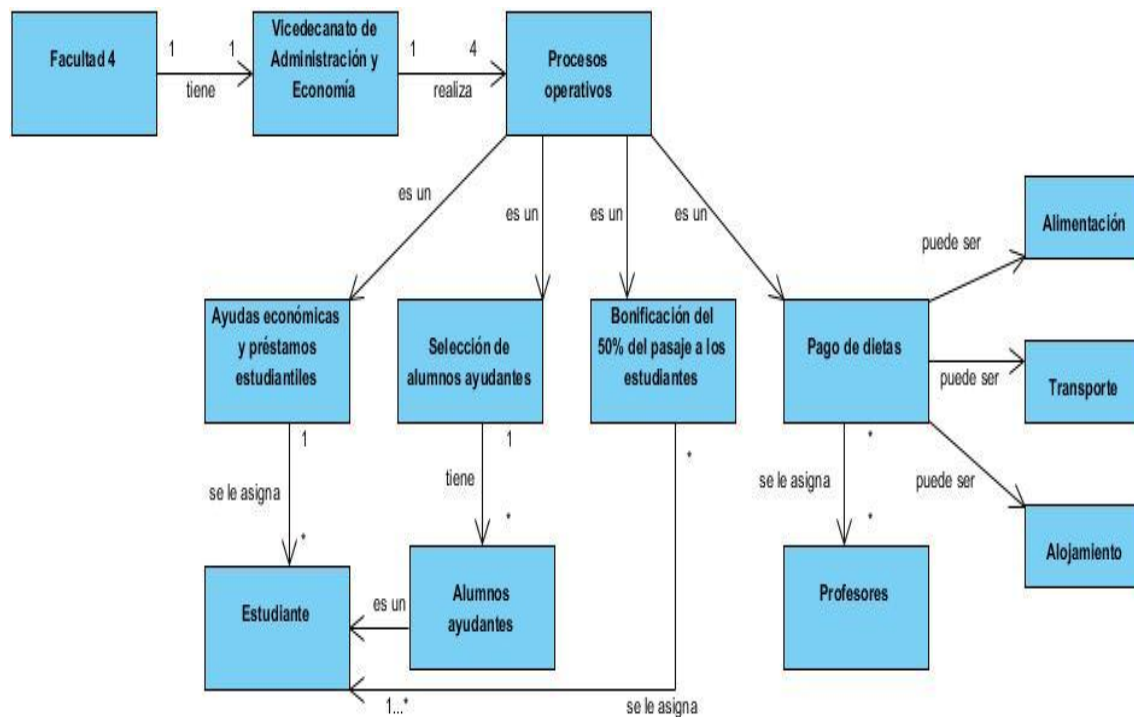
Facultad 4

1

tiene

1

Vicedecanato de Administración y Economía

1

realiza

4

Procesos operativos

es un

es un

es un

es un

Ayudas económicas y préstamos estudiantiles

Selección de alumnos ayudantes

Bonificación del 50% del pasaje a los estudiantes

Pago de dietas

puede ser

Alimentación

puede ser

Transporte

puede ser

Alojamiento

1

se le asigna

*

1

tiene

*

*

*

se le asigna

*

Estudiante

es un

Alumnos ayudantes

Profesores

1...*

se le asigna